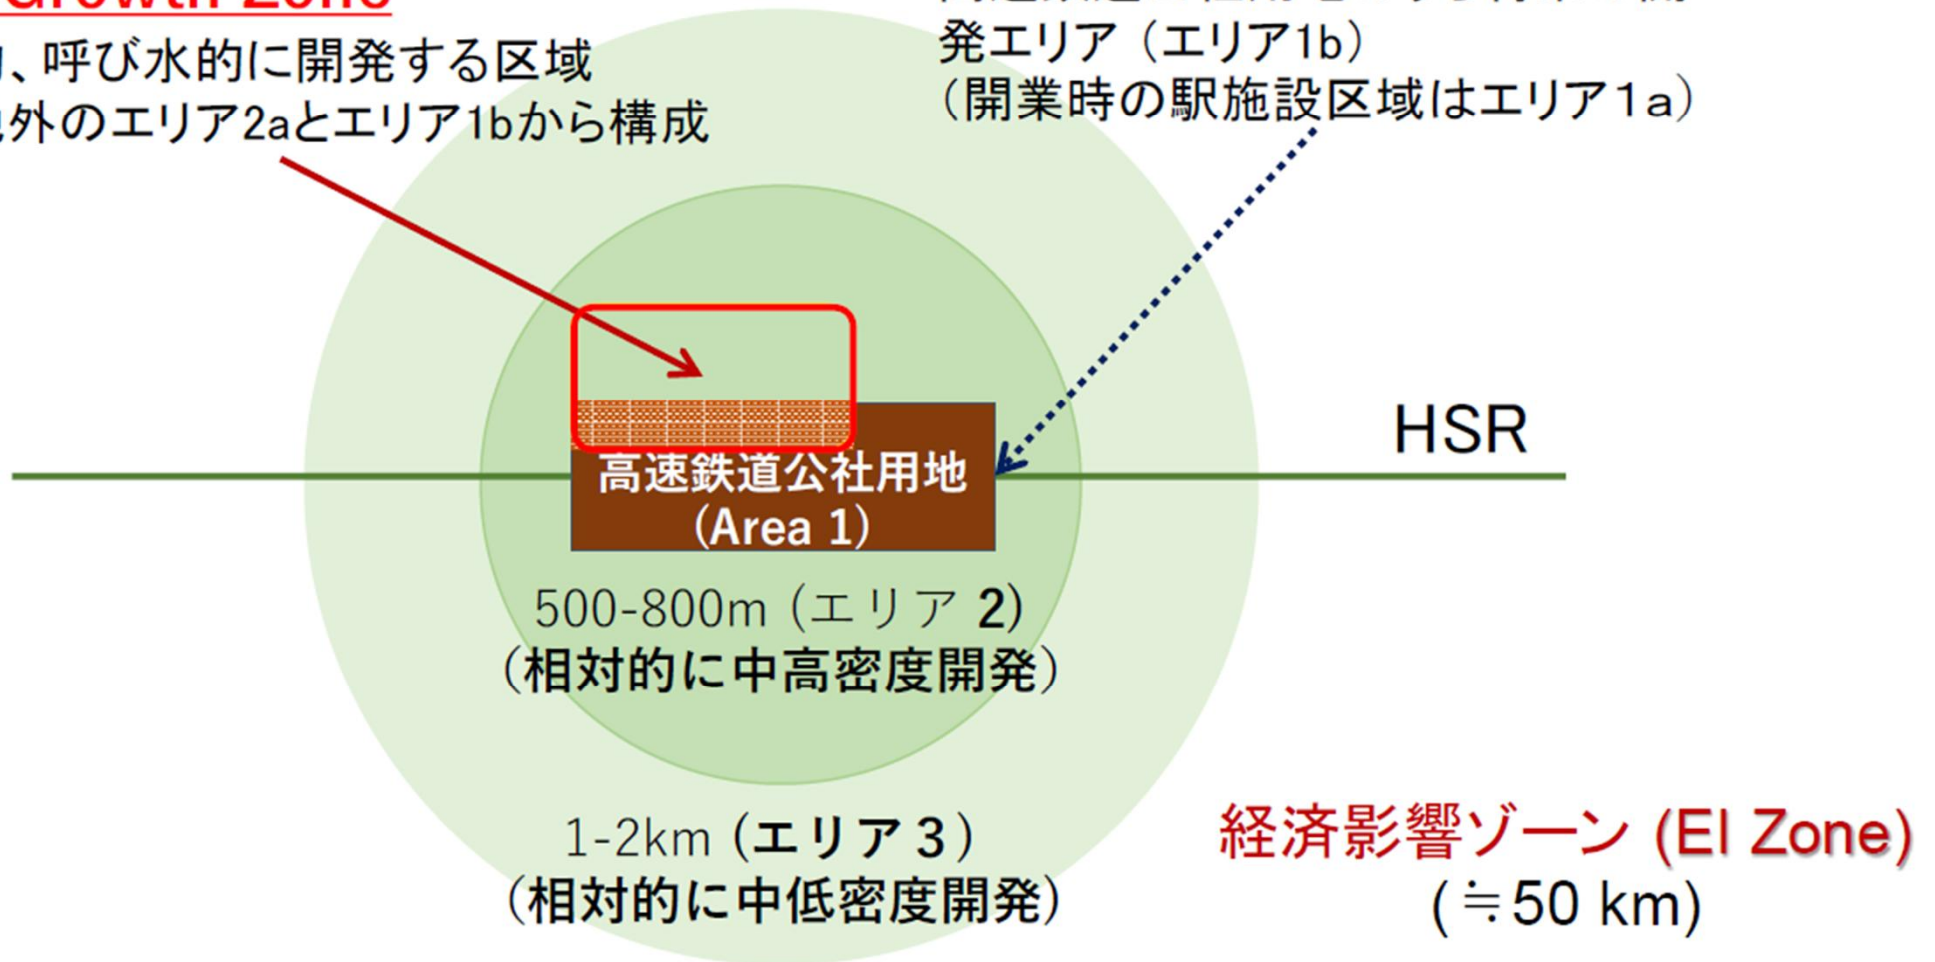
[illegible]Growth Zone
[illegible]、呼び水的に開発する区域
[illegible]外のエリア2aとエリア1bから構成

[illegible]
発エリア（エリア1b）
（開業時の駅施設区域はエリア1a）

HSR

高速鉄道公社用地
(Area 1)

500-800m（エリア 2）
（相対的に中高密度開発）

1-2km（エリア 3）
（相対的に中低密度開発）

経済影響ゾーン (EI Zone)
(≒50 km)